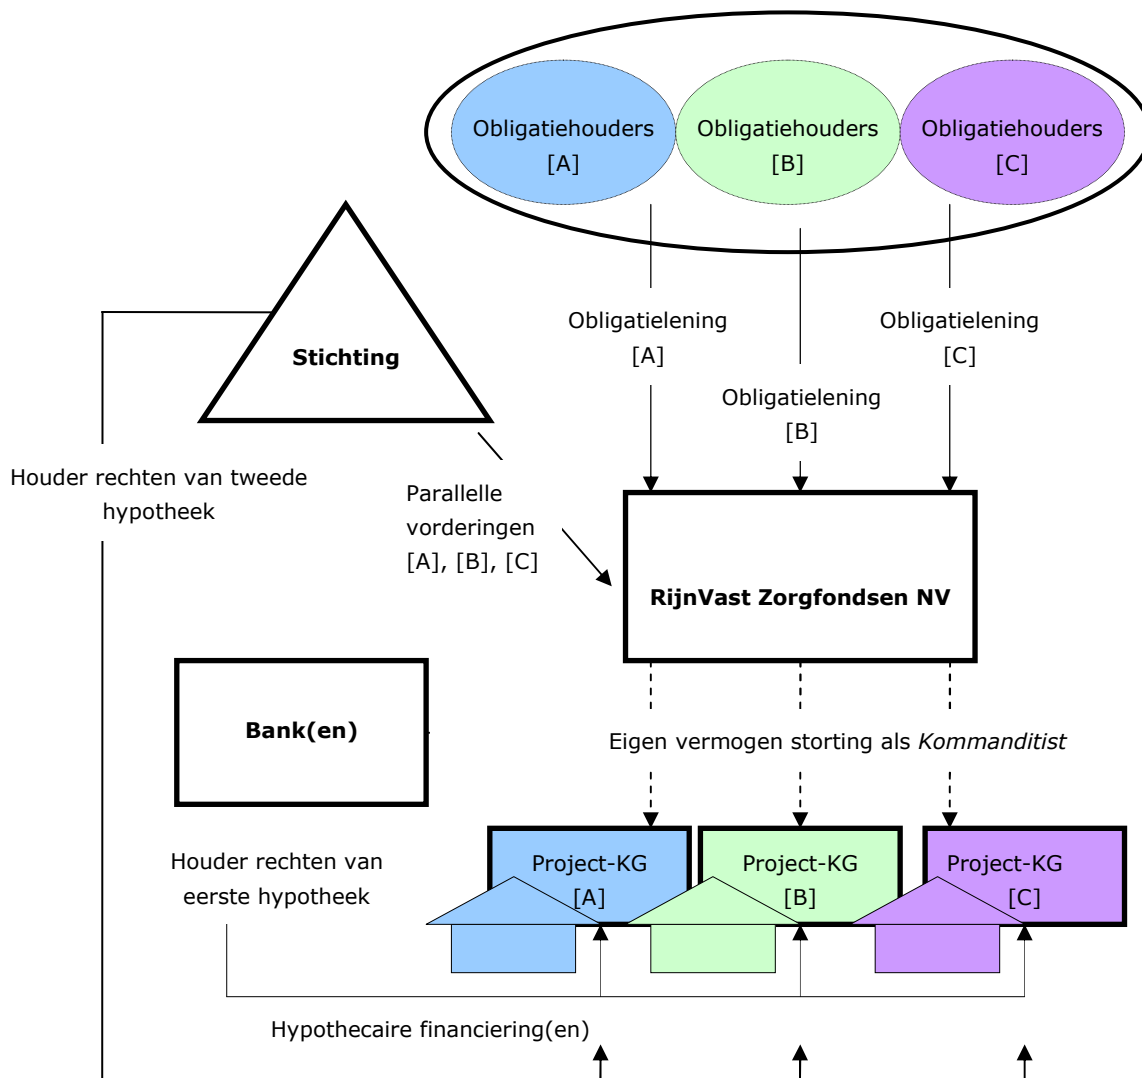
Obligatiehouders [A]

Obligatiehouders [B]

Obligatiehouders [C]

Stichting

Obligatielening [A]

Obligatielening [B]

Obligatielening [C]

Houder rechten van tweede hypotheek

Parallelle vorderingen [A], [B], [C]

RijnVast Zorgfondsen NV

Bank(en)

Eigen vermogen storting als *Kommanditist*

Houder rechten van eerste hypotheek

Project-KG [A]

Project-KG [B]

Project-KG [C]

Hypothecaire financiering(en)